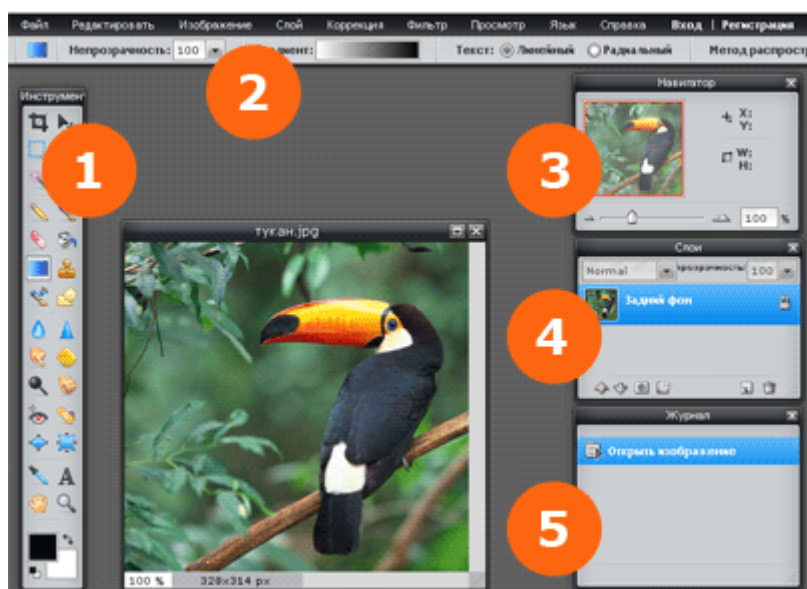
Файл Редактировать Изображение Слой Коррекция Фильтр Просмотр Язык Справка Вход | Регистрация

Непрозрачность: 100 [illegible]мент: Текст: Линейный Радиальный Метод распрост

Инструмен

1

2

тукан.jpg

100 % 328x314 px

Навигатор

3

X:
Y:

W:
H:

100 %

Слои

Normal Непрозрачность: 100

Задний фон

4

Журнал

Открыть изображение

5